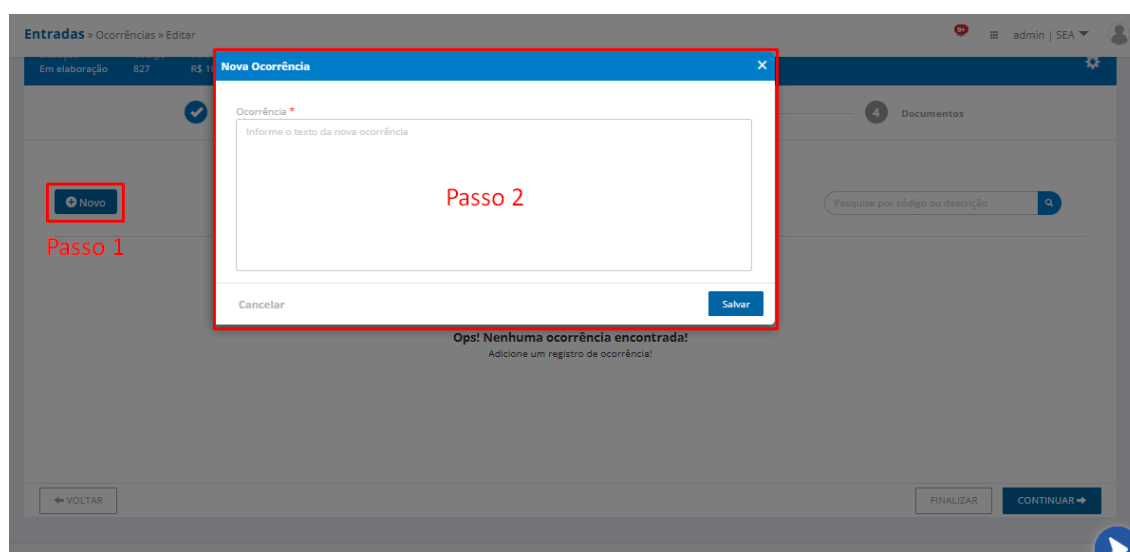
Entradas » Ocorrências » Editar

9+ admin | SEA

Em elaboração 827 R$ 1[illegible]

Nova Ocorrência

×

Ocorrência *

Informe o texto da nova ocorrência

Passo 2

Cancelar

Salvar

4 Documentos

Novo

Passo 1

Pesquise por código ou descrição

Ops! Nenhuma ocorrência encontrada!

Adicione um registro de ocorrência!

VOLTAR

FINALIZAR

CONTINUAR